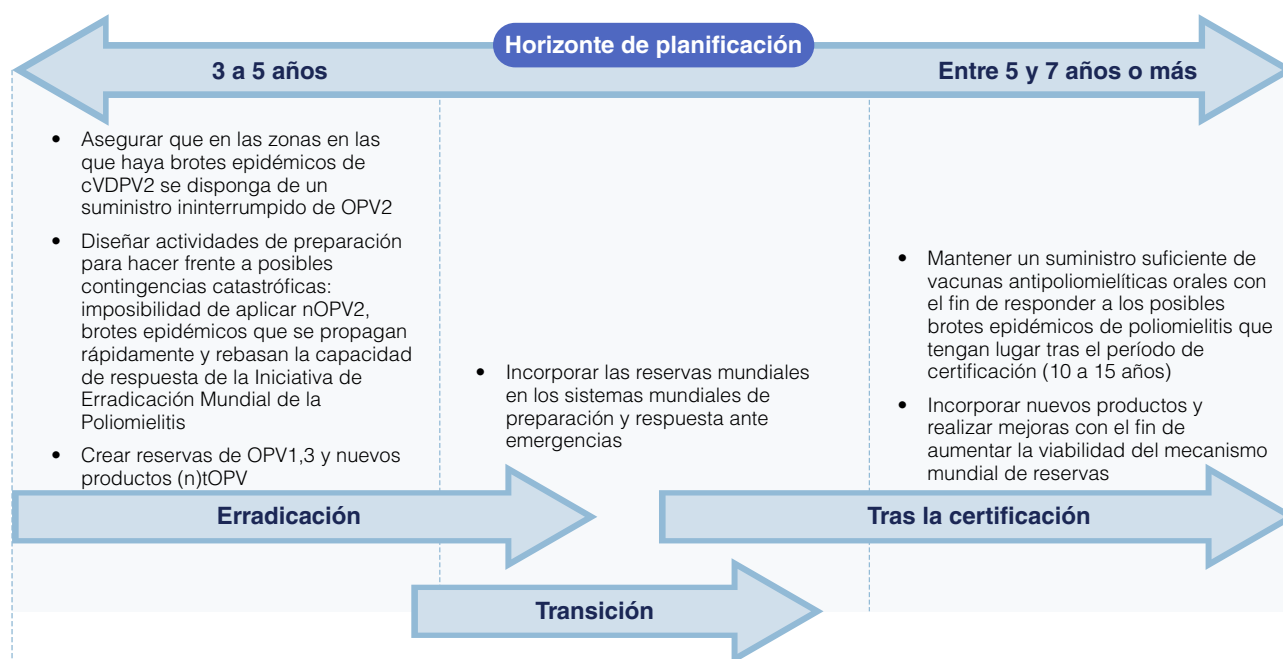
Horizonte de planificación

3 a 5 años

Entre 5 y 7 años o más

- Asegurar que en las zonas en las que haya brotes epidémicos de cVDPV2 se disponga de un suministro ininterrumpido de OPV2
- Diseñar actividades de preparación para hacer frente a posibles contingencias catastróficas: imposibilidad de aplicar nOPV2, brotes epidémicos que se propagan rápidamente y rebasan la capacidad de respuesta de la Iniciativa de Erradicación Mundial de la Poliomielitis
- Crear reservas de OPV1,3 y nuevos productos (n)tOPV

- Incorporar las reservas mundiales en los sistemas mundiales de preparación y respuesta ante emergencias

- Mantener un suministro suficiente de vacunas antipoliomielíticas orales con el fin de responder a los posibles brotes epidémicos de poliomielitis que tengan lugar tras el período de certificación (10 a 15 años)
- Incorporar nuevos productos y realizar mejoras con el fin de aumentar la viabilidad del mecanismo mundial de reservas

Erradicación

Tras la certificación

Transición